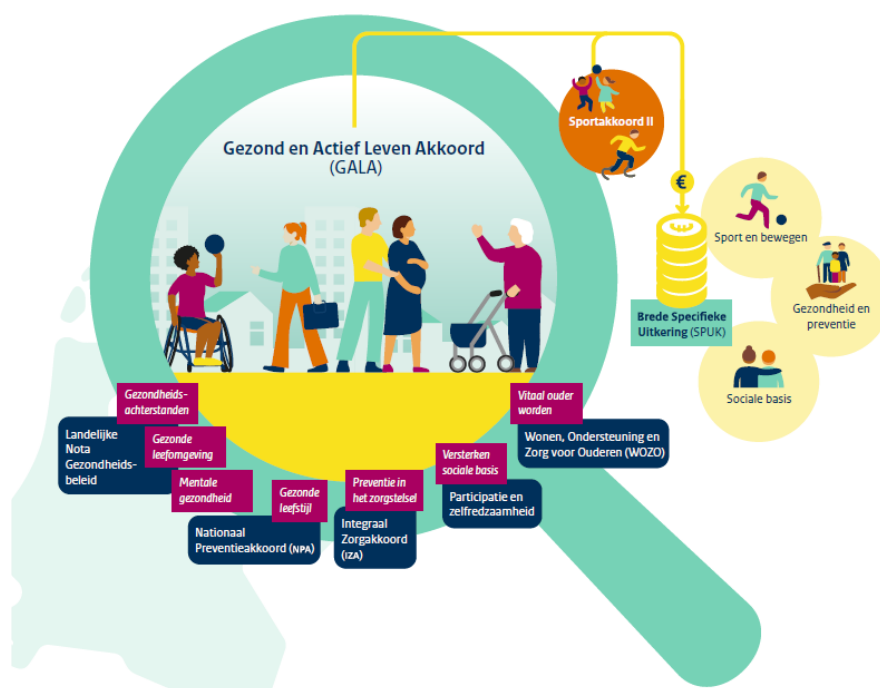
Gezond en Actief Leven Akkoord
(GALA)

Sportakkoord II

€

Sport en bewegen

Gezondheid en preventie

Sociale basis

Brede Specifieke Uitkering (SPUK)

Gezondheids-achterstanden

Landelijke Nota Gezondheids-beleid

Gezonde leefomgeving

Mentale gezondheid

Gezonde leefstijl

Nationaal Preventieakkoord (NPA)

Preventie in het zorgstelsel

Integraal Zorgakkoord (IZA)

Versterken sociale basis

Participatie en zelfredzaamheid

Vitaal ouder worden

Wonen, Ondersteuning en Zorg voor Ouderen (WOZO)